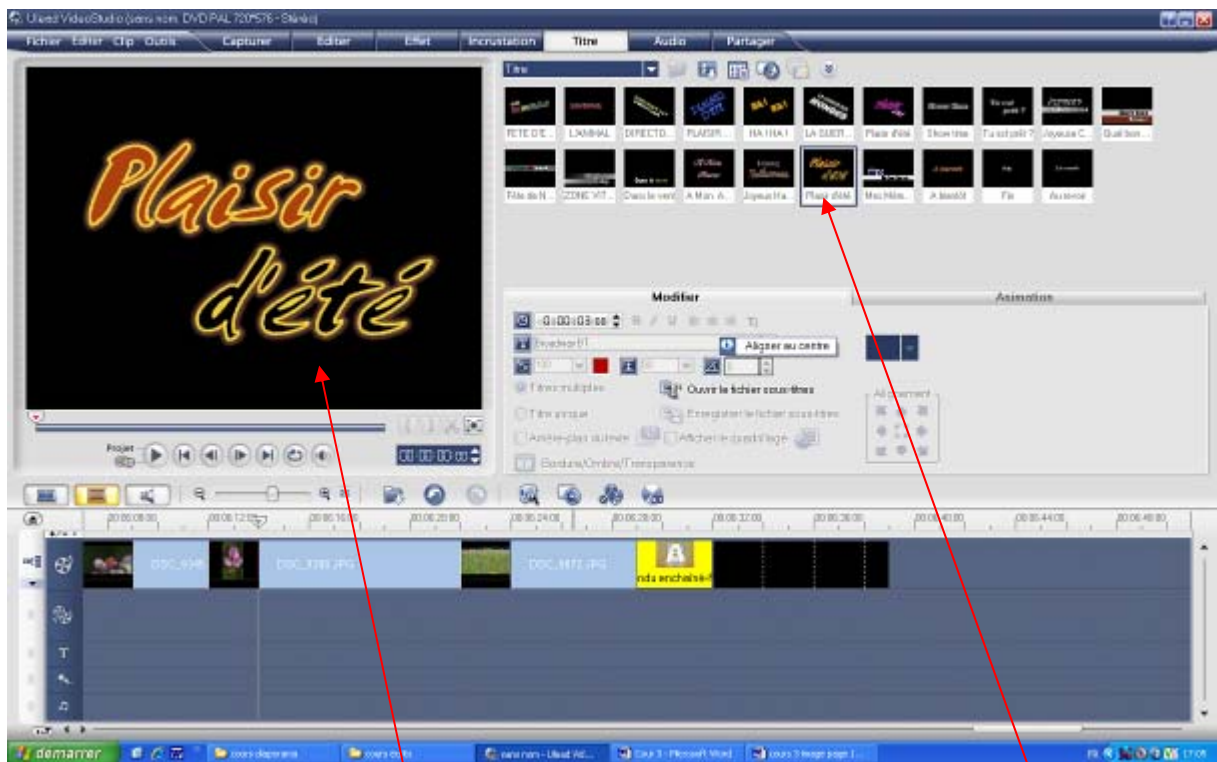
Ulead VideoStudio (sans nom, DVD PAL 720*576 - Stinko)

Fichier Editer Clip Outils Capturer Editer Effet Incrustation Titre Audio Partager

Titre

FETE DE... L'ANIMAL DIRECTO... PLAISIR... HA HA I LA GUERR... Plaisir d'été Show time Tu sais? Joyeuse C... Quel bon...

Fête de N... ZONE VIT... Dans le vent A Mon A... Joyeux Ha... Plaisir d'été Mes Mém... A bientôt Fin Au revoir

Plaisir d'été

Modifier Animation

0:00:03:00

Aligner au centre

Titres multiples

Ouvrir le fichier sous-titres

Titre unique

Enregistrer le fichier sous-titres

Arrière-plan du texte

Afficher le quadrillage

Bordure/Ombre/Transparence

Alignement

Projet

00:00:00:00

00:00:08:00 00:00:12:00 00:00:16:00 00:00:20:00 00:00:24:00 00:00:28:00 00:00:32:00 00:00:36:00 00:00:40:00 00:00:44:00 00:00:48:00

DSC_6346 DSC_6380.JPG DSC_6872.JPG ndu enchaîné-f

démarrer cours diaporama cours écrits sans nom - Ulead Vid... Cour 3 - Microsoft Word cours 3 image page 1... FR 17:05